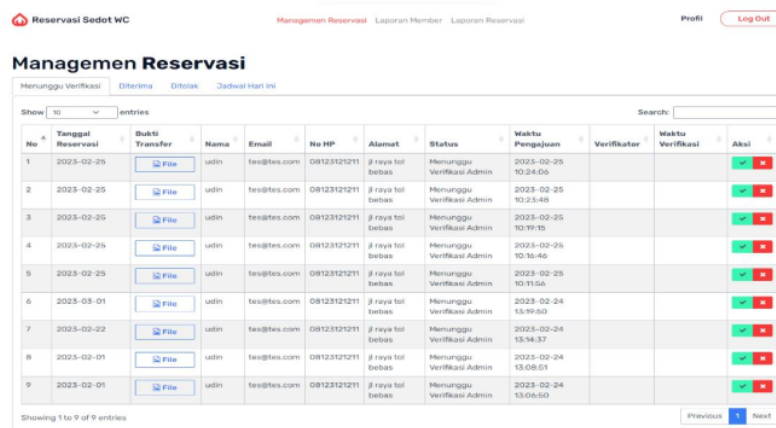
Reservasi Sedot WC

Managemen Reservasi   Laporan Member   Laporan Reservasi

Profil   Log Out

Managemen Reservasi

Menunggu Verifikasi   Diterima   Ditolak   Jadwal Hari ini

Show 10 entries

Search:

| No | Tanggal Reservasi | Bukti Transfer | Nama | Email | No HP | Alamat | Status | Waktu Pengajuan | Verifikator | Waktu Verifikasi | Aksi |
|---|---|---|---|---|---|---|---|---|---|---|---|
| 1 | 2023-02-25 | File | udin | tes@tes.com | 08123121211 | jl raya tol bebas | Menunggu Verifikasi Admin | 2023-02-25 10:24:06 | | | |
| 2 | 2023-02-25 | File | udin | tes@tes.com | 08123121211 | jl raya tol bebas | Menunggu Verifikasi Admin | 2023-02-25 10:23:48 | | | |
| 3 | 2023-02-25 | File | udin | tes@tes.com | 08123121211 | jl raya tol bebas | Menunggu Verifikasi Admin | 2023-02-25 10:19:15 | | | |
| 4 | 2023-02-25 | File | udin | tes@tes.com | 08123121211 | jl raya tol bebas | Menunggu Verifikasi Admin | 2023-02-25 10:16:46 | | | |
| 5 | 2023-02-25 | File | udin | tes@tes.com | 08123121211 | jl raya tol bebas | Menunggu Verifikasi Admin | 2023-02-25 10:11:56 | | | |
| 6 | 2023-03-01 | File | udin | tes@tes.com | 08123121211 | jl raya tol bebas | Menunggu Verifikasi Admin | 2023-02-24 13:19:50 | | | |
| 7 | 2023-02-22 | File | udin | tes@tes.com | 08123121211 | jl raya tol bebas | Menunggu Verifikasi Admin | 2023-02-24 13:14:37 | | | |
| 8 | 2023-02-01 | File | udin | tes@tes.com | 08123121211 | jl raya tol bebas | Menunggu Verifikasi Admin | 2023-02-24 13:08:51 | | | |
| 9 | 2023-02-01 | File | udin | tes@tes.com | 08123121211 | jl raya tol bebas | Menunggu Verifikasi Admin | 2023-02-24 13:06:50 | | | |

Showing 1 to 9 of 9 entries

Previous 1 Next